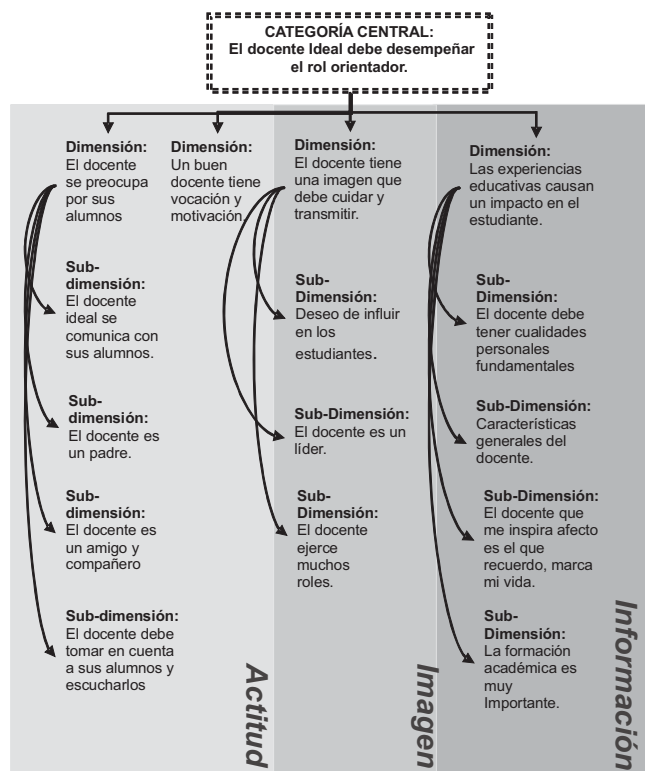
CATEGORÍA CENTRAL:
El docente Ideal debe desempeñar el rol orientador.

Dimensión:
El docente se preocupa por sus alumnos

Dimensión:
Un buen docente tiene vocación y motivación.

Sub-dimensión:
El docente ideal se comunica con sus alumnos.

Sub-dimensión:
El docente es un padre.

Sub-dimensión:
El docente es un amigo y compañero

Sub-dimensión:
El docente debe tomar en cuenta a sus alumnos y escucharlos

Actitud

Dimensión:
El docente tiene una imagen que debe cuidar y transmitir.

Sub-Dimensión:
Deseo de influir en los estudiantes.

Sub-Dimensión:
El docente es un líder.

Sub-Dimensión:
El docente ejerce muchos roles.

Imagen

Dimensión:
Las experiencias educativas causan un impacto en el estudiante.

Sub-Dimensión:
El docente debe tener cualidades personales fundamentales

Sub-Dimensión:
Características generales del docente.

Sub-Dimensión:
El docente que me inspira afecto es el que recuerdo, marca mi vida.

Sub-Dimensión:
La formación académica es muy Importante.

Información